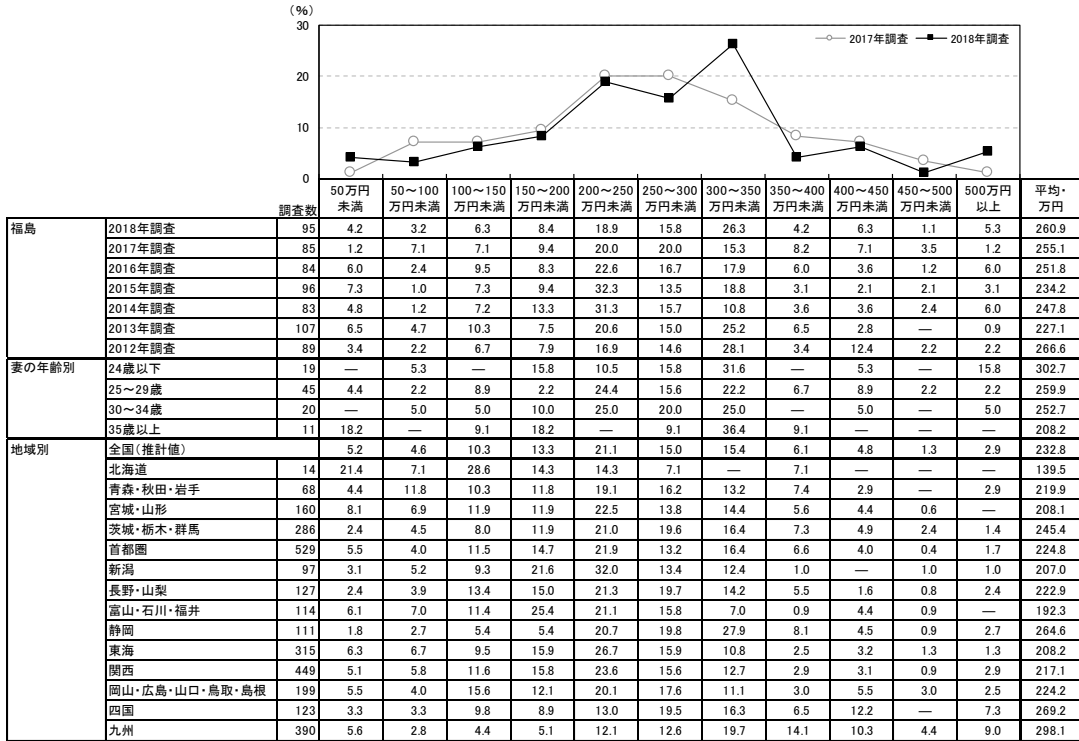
（%）
30
20
10
0

2017年調査
2018年調査

| | | 調査数 | 50万円未満 | 50～100万円未満 | 100～150万円未満 | 150～200万円未満 | 200～250万円未満 | 250～300万円未満 | 300～350万円未満 | 350～400万円未満 | 400～450万円未満 | 450～500万円未満 | 500万円以上 | 平均・万円 |
|---|---|---|---|---|---|---|---|---|---|---|---|---|---|---|
| 福島 | 2018年調査 | 95 | 4.2 | 3.2 | 6.3 | 8.4 | 18.9 | 15.8 | 26.3 | 4.2 | 6.3 | 1.1 | 5.3 | 260.9 |
| | 2017年調査 | 85 | 1.2 | 7.1 | 7.1 | 9.4 | 20.0 | 20.0 | 15.3 | 8.2 | 7.1 | 3.5 | 1.2 | 255.1 |
| | 2016年調査 | 84 | 6.0 | 2.4 | 9.5 | 8.3 | 22.6 | 16.7 | 17.9 | 6.0 | 3.6 | 1.2 | 6.0 | 251.8 |
| | 2015年調査 | 96 | 7.3 | 1.0 | 7.3 | 9.4 | 32.3 | 13.5 | 18.8 | 3.1 | 2.1 | 2.1 | 3.1 | 234.2 |
| | 2014年調査 | 83 | 4.8 | 1.2 | 7.2 | 13.3 | 31.3 | 15.7 | 10.8 | 3.6 | 3.6 | 2.4 | 6.0 | 247.8 |
| | 2013年調査 | 107 | 6.5 | 4.7 | 10.3 | 7.5 | 20.6 | 15.0 | 25.2 | 6.5 | 2.8 | — | 0.9 | 227.1 |
| | 2012年調査 | 89 | 3.4 | 2.2 | 6.7 | 7.9 | 16.9 | 14.6 | 28.1 | 3.4 | 12.4 | 2.2 | 2.2 | 266.6 |
| 妻の年齢別 | 24歳以下 | 19 | — | 5.3 | — | 15.8 | 10.5 | 15.8 | 31.6 | — | 5.3 | — | 15.8 | 302.7 |
| | 25～29歳 | 45 | 4.4 | 2.2 | 8.9 | 2.2 | 24.4 | 15.6 | 22.2 | 6.7 | 8.9 | 2.2 | 2.2 | 259.9 |
| | 30～34歳 | 20 | — | 5.0 | 5.0 | 10.0 | 25.0 | 20.0 | 25.0 | — | 5.0 | — | 5.0 | 252.7 |
| | 35歳以上 | 11 | 18.2 | — | 9.1 | 18.2 | — | 9.1 | 36.4 | 9.1 | — | — | — | 208.2 |
| 地域別 | 全国（推計値） | | 5.2 | 4.6 | 10.3 | 13.3 | 21.1 | 15.0 | 15.4 | 6.1 | 4.8 | 1.3 | 2.9 | 232.8 |
| | 北海道 | 14 | 21.4 | 7.1 | 28.6 | 14.3 | 14.3 | 7.1 | — | 7.1 | — | — | — | 139.5 |
| | 青森・秋田・岩手 | 68 | 4.4 | 11.8 | 10.3 | 11.8 | 19.1 | 16.2 | 13.2 | 7.4 | 2.9 | — | 2.9 | 219.9 |
| | 宮城・山形 | 160 | 8.1 | 6.9 | 11.9 | 11.9 | 22.5 | 13.8 | 14.4 | 5.6 | 4.4 | 0.6 | — | 208.1 |
| | 茨城・栃木・群馬 | 286 | 2.4 | 4.5 | 8.0 | 11.9 | 21.0 | 19.6 | 16.4 | 7.3 | 4.9 | 2.4 | 1.4 | 245.4 |
| | 首都圏 | 529 | 5.5 | 4.0 | 11.5 | 14.7 | 21.9 | 13.2 | 16.4 | 6.6 | 4.0 | 0.4 | 1.7 | 224.8 |
| | 新潟 | 97 | 3.1 | 5.2 | 9.3 | 21.6 | 32.0 | 13.4 | 12.4 | 1.0 | — | 1.0 | 1.0 | 207.0 |
| | 長野・山梨 | 127 | 2.4 | 3.9 | 13.4 | 15.0 | 21.3 | 19.7 | 14.2 | 5.5 | 1.6 | 0.8 | 2.4 | 222.9 |
| | 富山・石川・福井 | 114 | 6.1 | 7.0 | 11.4 | 25.4 | 21.1 | 15.8 | 7.0 | 0.9 | 4.4 | 0.9 | — | 192.3 |
| | 静岡 | 111 | 1.8 | 2.7 | 5.4 | 5.4 | 20.7 | 19.8 | 27.9 | 8.1 | 4.5 | 0.9 | 2.7 | 264.6 |
| | 東海 | 315 | 6.3 | 6.7 | 9.5 | 15.9 | 26.7 | 15.9 | 10.8 | 2.5 | 3.2 | 1.3 | 1.3 | 208.2 |
| | 関西 | 449 | 5.1 | 5.8 | 11.6 | 15.8 | 23.6 | 15.6 | 12.7 | 2.9 | 3.1 | 0.9 | 2.9 | 217.1 |
| | 岡山・広島・山口・鳥取・島根 | 199 | 5.5 | 4.0 | 15.6 | 12.1 | 20.1 | 17.6 | 11.1 | 3.0 | 5.5 | 3.0 | 2.5 | 224.2 |
| | 四国 | 123 | 3.3 | 3.3 | 9.8 | 8.9 | 13.0 | 19.5 | 16.3 | 6.5 | 12.2 | — | 7.3 | 269.2 |
| | 九州 | 390 | 5.6 | 2.8 | 4.4 | 5.1 | 12.1 | 12.6 | 19.7 | 14.1 | 10.3 | 4.4 | 9.0 | 298.1 |